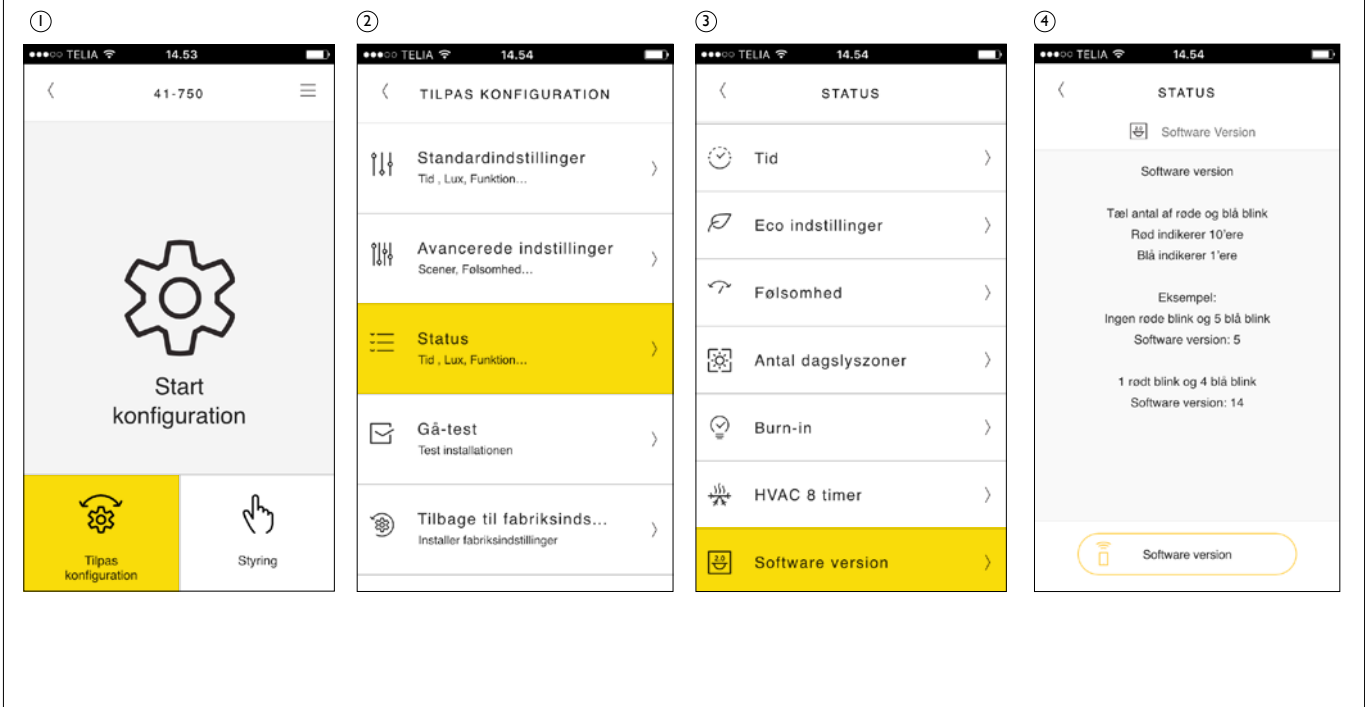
1

●●●○○ TELIA 14.53

41-750

Start konfiguration

Tilpas konfiguration

Styring

2

●●●○○ TELIA 14.54

TILPAS KONFIGURATION

Standardindstillinger
Tid , Lux, Funktion...

Avancerede indstillinger
Scener, Følsomhed...

Status
Tid , Lux, Funktion...

Gå-test
Test installationen

Tilbage til fabriksinds...
Installer fabriksindstillinger

3

●●●○○ TELIA 14.54

STATUS

Tid

Eco indstillinger

Følsomhed

Antal dagslyszoner

Burn-in

HVAC 8 timer

Software version

4

●●●○○ TELIA 14.54

STATUS

Software Version

Software version

Tæl antal af røde og blå blink
Rød indikerer 10'ere
Blå indikerer 1'ere

Eksempel:
Ingen røde blink og 5 blå blink
Software version: 5

1 rødt blink og 4 blå blink
Software version: 14

Software version